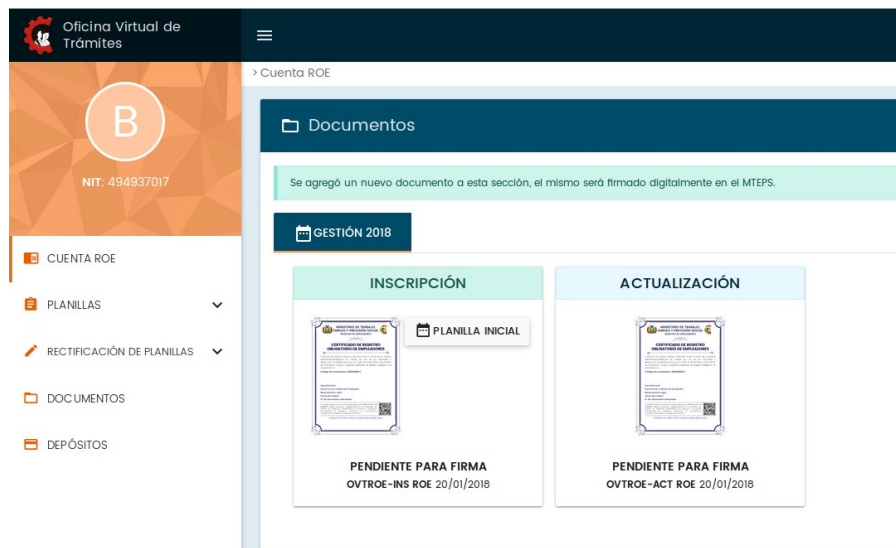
Oficina Virtual de Trámites

B

NIT: 494937017

CUENTA ROE

PLANILLAS

RECTIFICACIÓN DE PLANILLAS

DOCUMENTOS

DEPÓSITOS

> Cuenta ROE

Documentos

Se agregó un nuevo documento a esta sección, el mismo será firmado digitalmente en el MTEPS.

GESTIÓN 2018

INSCRIPCIÓN

PLANILLA INICIAL

PENDIENTE PARA FIRMA

OVTROE-INS ROE 20/01/2018

ACTUALIZACIÓN

PENDIENTE PARA FIRMA

OVTROE-ACT ROE 20/01/2018